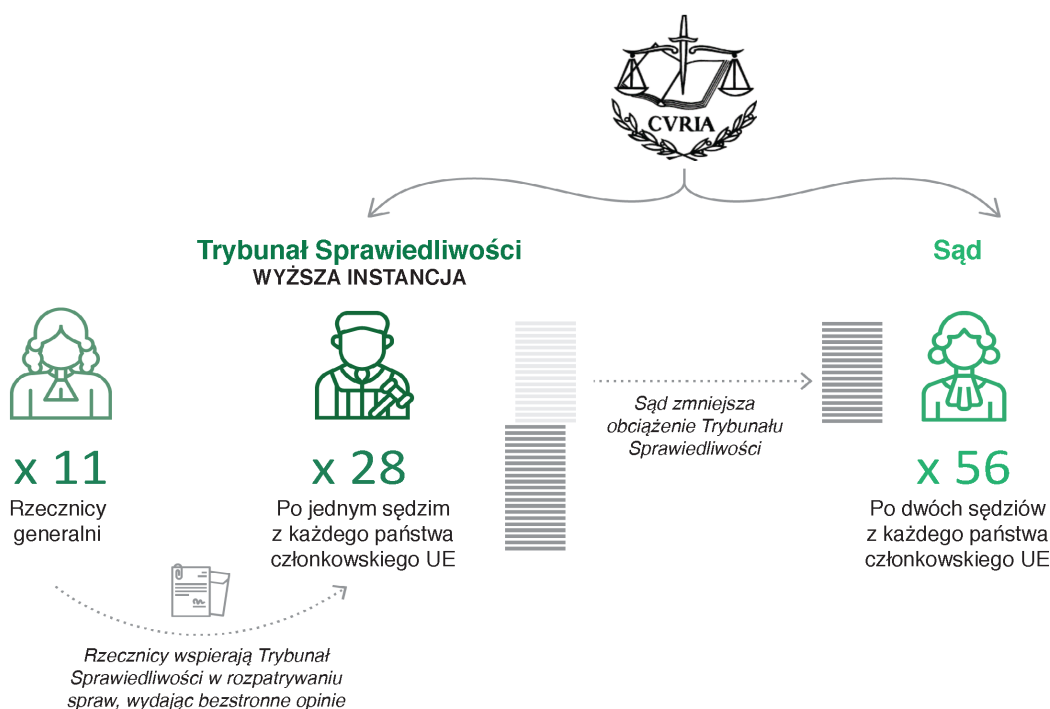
CVRIA

Trybunał Sprawiedliwości
WYŻSZA INSTANCJA

Sąd

x 11
Rzecznicy generalni

x 28
Po jednym sędzim z każdego państwa członkowskiego UE

Sąd zmniejsza obciążenie Trybunału Sprawiedliwości

x 56
Po dwóch sędziów z każdego państwa członkowskiego UE

Rzecznicy wspierają Trybunał Sprawiedliwości w rozpatrywaniu spraw, wydając bezstronne opinie